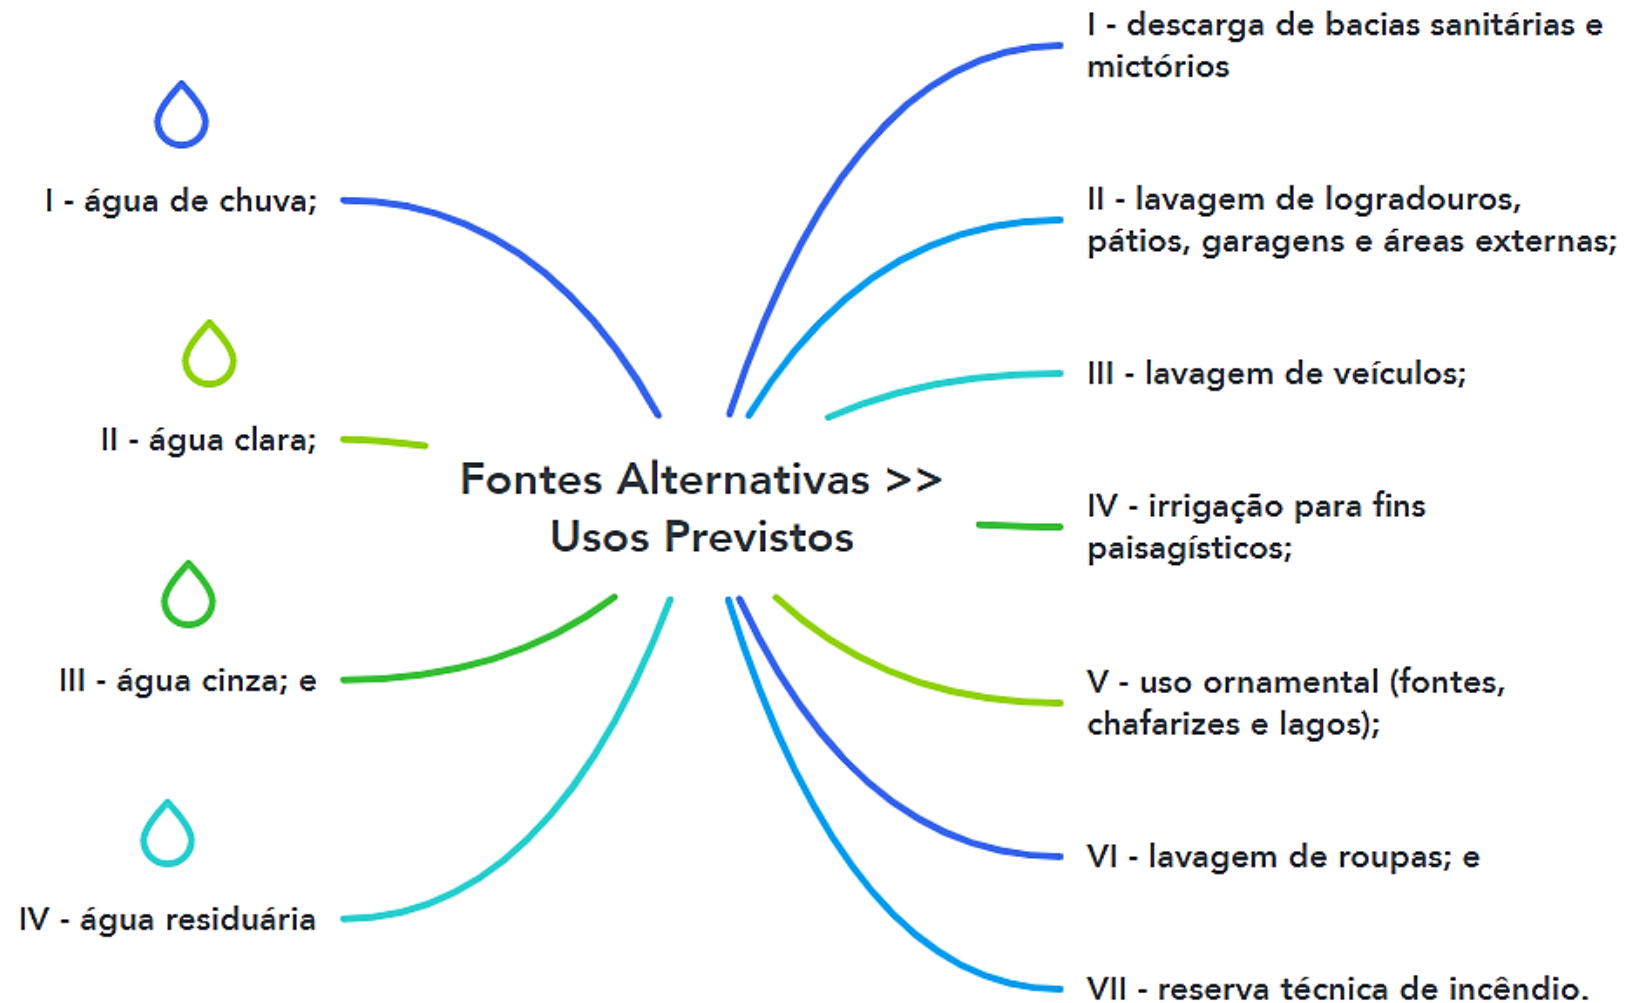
Fontes Alternativas >> Usos Previstos

I - água de chuva;

II - água clara;

III - água cinza; e

IV - água residuária

I - descarga de bacias sanitárias e mictórios

II - lavagem de logradouros, pátios, garagens e áreas externas;

III - lavagem de veículos;

IV - irrigação para fins paisagísticos;

V - uso ornamental (fontes, chafarizes e lagos);

VI - lavagem de roupas; e

VII - reserva técnica de incêndio.